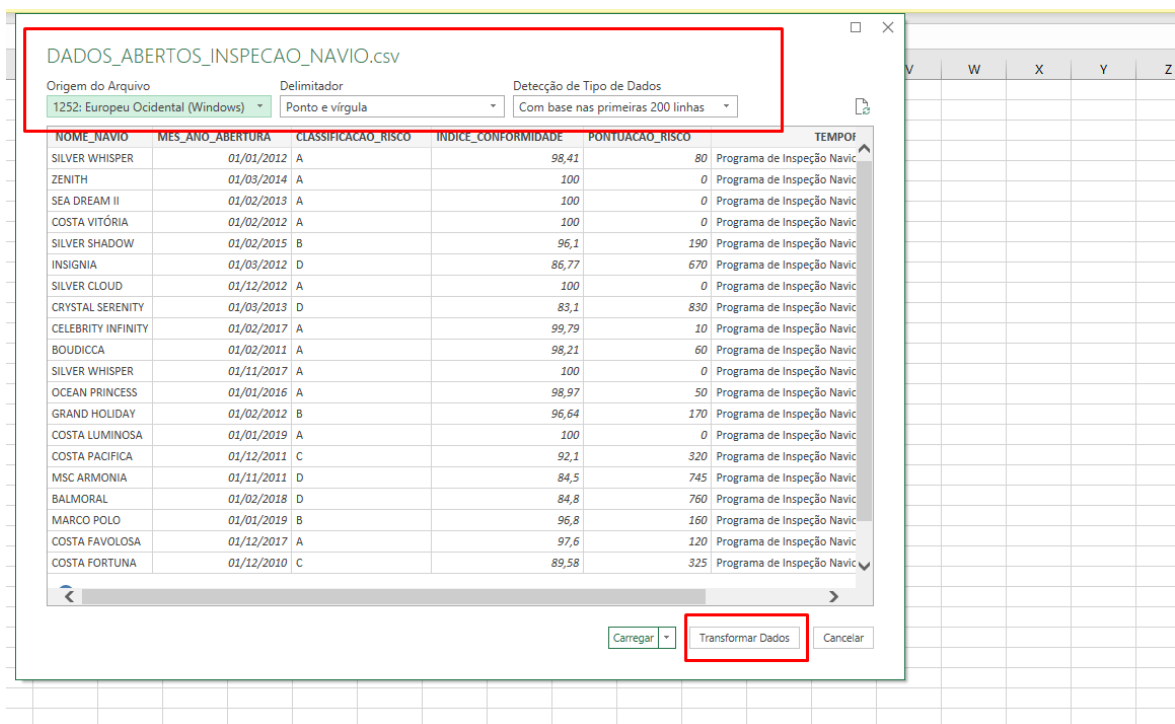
DADOS_ABERTOS_INSPECAO_NAVIO.csv

Origem do Arquivo
1252: Europeu Ocidental (Windows)

Delimitador
Ponto e vírgula

Detecção de Tipo de Dados
Com base nas primeiras 200 linhas

V W X Y Z

| NOME_NAVIO | MES_ANO_ABERTURA | CLASSIFICACAO_RISCO | INDICE_CONFORMIDADE | PONTUACAO_RISCO | TEMPO |
|---|---|---|---|---|---|
| SILVER WHISPER | 01/01/2012 | A | 98,41 | 80 | Programa de Inspeção Navic |
| ZENITH | 01/03/2014 | A | 100 | 0 | Programa de Inspeção Navic |
| SEA DREAM II | 01/02/2013 | A | 100 | 0 | Programa de Inspeção Navic |
| COSTA VITÓRIA | 01/02/2012 | A | 100 | 0 | Programa de Inspeção Navic |
| SILVER SHADOW | 01/02/2015 | B | 96,1 | 190 | Programa de Inspeção Navic |
| INSIGNIA | 01/03/2012 | D | 86,77 | 670 | Programa de Inspeção Navic |
| SILVER CLOUD | 01/12/2012 | A | 100 | 0 | Programa de Inspeção Navic |
| CRYSTAL SERENITY | 01/03/2013 | D | 83,1 | 830 | Programa de Inspeção Navic |
| CELEBRITY INFINITY | 01/02/2017 | A | 99,79 | 10 | Programa de Inspeção Navic |
| BOUDICCA | 01/02/2011 | A | 98,21 | 60 | Programa de Inspeção Navic |
| SILVER WHISPER | 01/11/2017 | A | 100 | 0 | Programa de Inspeção Navic |
| OCEAN PRINCESS | 01/01/2016 | A | 98,97 | 50 | Programa de Inspeção Navic |
| GRAND HOLIDAY | 01/02/2012 | B | 96,64 | 170 | Programa de Inspeção Navic |
| COSTA LUMINOSA | 01/01/2019 | A | 100 | 0 | Programa de Inspeção Navic |
| COSTA PACIFICA | 01/12/2011 | C | 92,1 | 320 | Programa de Inspeção Navic |
| MSC ARMONIA | 01/11/2011 | D | 84,5 | 745 | Programa de Inspeção Navic |
| BALMORAL | 01/02/2018 | D | 84,8 | 760 | Programa de Inspeção Navic |
| MARCO POLO | 01/01/2019 | B | 96,8 | 160 | Programa de Inspeção Navic |
| COSTA FAVOLOSA | 01/12/2017 | A | 97,6 | 120 | Programa de Inspeção Navic |
| COSTA FORTUNA | 01/12/2010 | C | 89,58 | 325 | Programa de Inspeção Navic |

Carregar | Transformar Dados | Cancelar